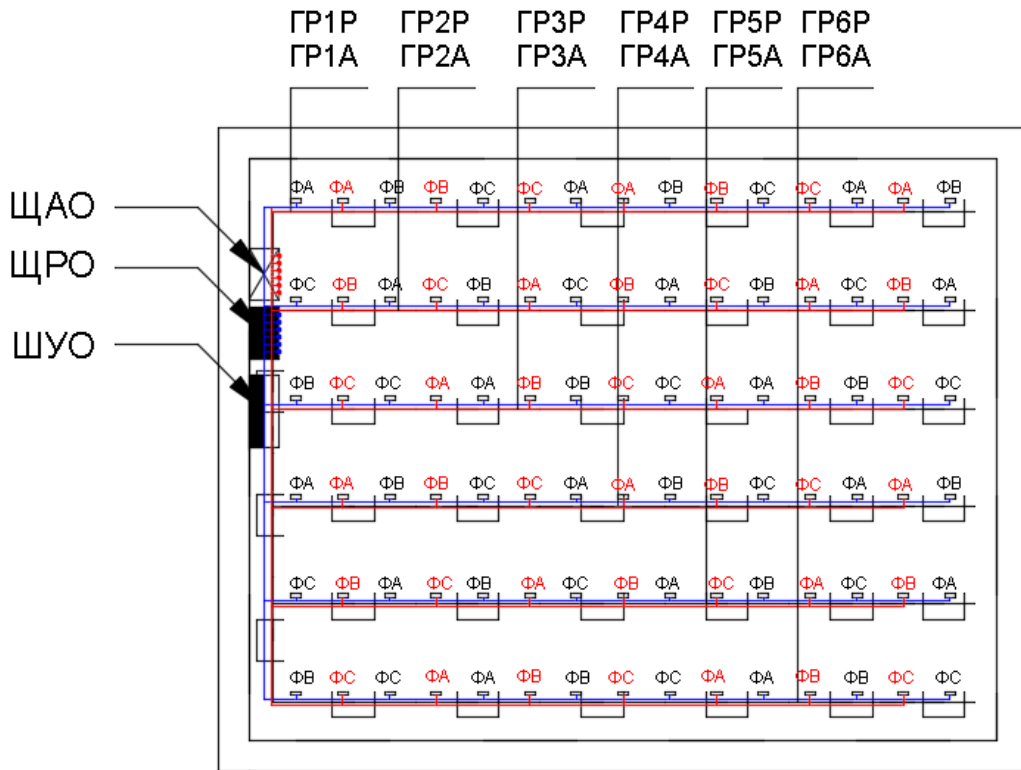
ГР1Р ГР1А
ГР2Р ГР2А
ГР3Р ГР3А
ГР4Р ГР4А
ГР5Р ГР5А
ГР6Р ГР6А

ЩАО
ЩРО
ШУО

ФА ФА ФВ ФВ ФС ФС ФА ФА ФВ ФВ ФС ФС ФА ФА ФВ
ФС ФВ ФА ФС ФВ ФА ФС ФВ ФА ФС ФВ ФА ФС ФВ ФА
ФВ ФС ФС ФА ФА ФВ ФВ ФС ФС ФА ФА ФВ ФВ ФС ФС
ФА ФА ФВ ФВ ФС ФС ФА ФА ФВ ФВ ФС ФС ФА ФА ФВ
ФС ФВ ФА ФС ФВ ФА ФС ФВ ФА ФС ФВ ФА ФС ФВ ФА
ФВ ФС ФС ФА ФА ФВ ФВ ФС ФС ФА ФА ФВ ФВ ФС ФС